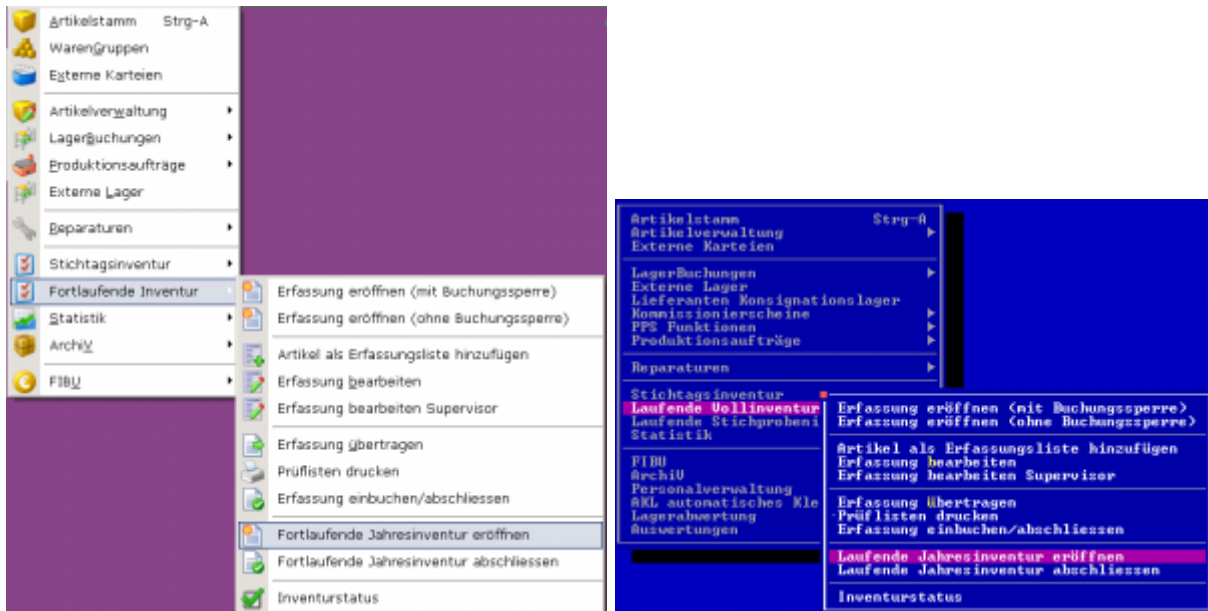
Artikelstamm Strg-A
WarenGruppen
Externe Karteien
Artikelverwaltung
LagerBuchungen
Produktionsaufträge
Externe Lager
Reparaturen
Stichtagsinventur
Fortlaufende Inventur
Statistik
Archiv
FIBU

Erfassung eröffnen (mit Buchungssperre)
Erfassung eröffnen (ohne Buchungssperre)
Artikel als Erfassungsliste hinzufügen
Erfassung bearbeiten
Erfassung bearbeiten Supervisor
Erfassung übertragen
Prüflisten drucken
Erfassung einbuchen/abschliessen
Fortlaufende Jahresinventur eröffnen
Fortlaufende Jahresinventur abschliessen
Inventurstatus

Artikelstamm Strg-A
Artikelverwaltung
Externe Karteien
LagerBuchungen
Externe Lager
Lieferanten Konsignationslager
Kommissionierscheine
PPS Funktionen
Produktionsaufträge
Reparaturen
Stichtagsinventur
Laufende Vollinventur
Laufende Stichprobeni
Statistik
FIBU
ArchiV
Personalverwaltung
AKL automatisches Kle
Lagerabwertung
Auswertungen

Erfassung eröffnen (mit Buchungssperre)
Erfassung eröffnen (ohne Buchungssperre)
Artikel als Erfassungsliste hinzufügen
Erfassung bearbeiten
Erfassung bearbeiten Supervisor
Erfassung übertragen
Prüflisten drucken
Erfassung einbuchen/abschliessen
Laufende Jahresinventur eröffnen
Laufende Jahresinventur abschliessen
Inventurstatus